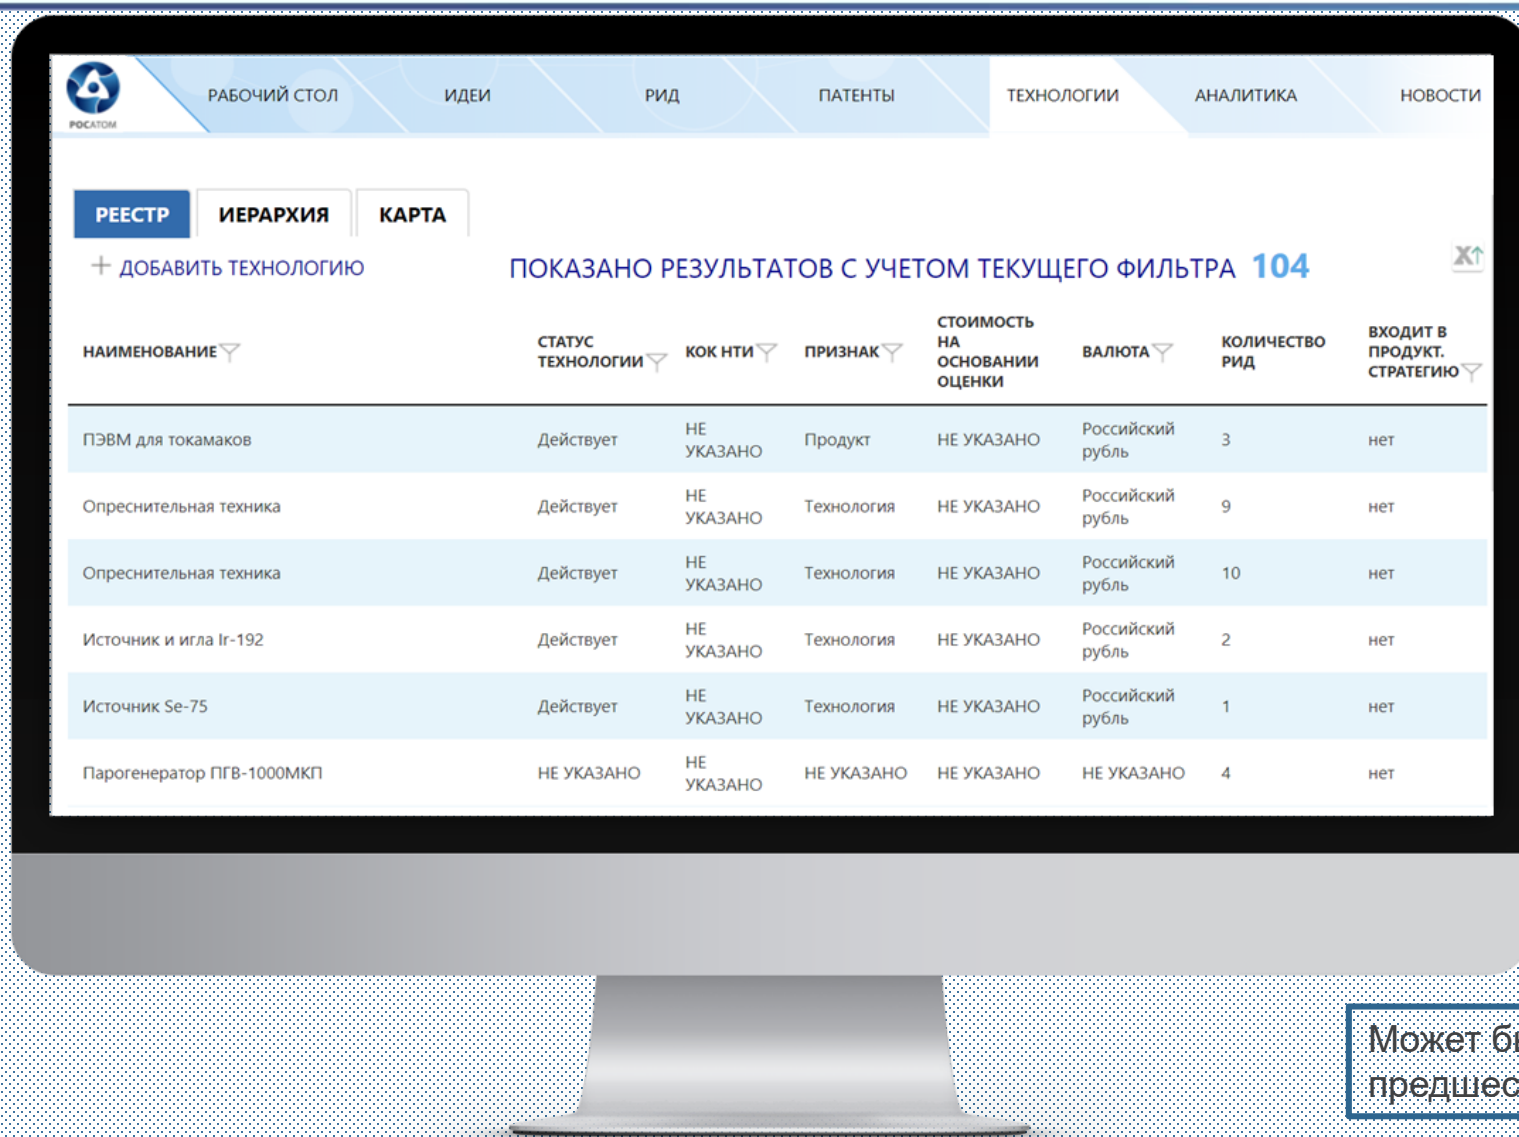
РОСАТОМ

РАБОЧИЙ СТОЛ ИДЕИ РИД ПАТЕНТЫ ТЕХНОЛОГИИ АНАЛИТИКА НОВОСТИ

РЕЕСТР ИЕРАРХИЯ КАРТА

+ ДОБАВИТЬ ТЕХНОЛОГИЮ

ПОКАЗАНО РЕЗУЛЬТАТОВ С УЧЕТОМ ТЕКУЩЕГО ФИЛЬТРА 104

| НАИМЕНОВАНИЕ | СТАТУС ТЕХНОЛОГИИ | КОК НТИ | ПРИЗНАК | СТОИМОСТЬ НА ОСНОВАНИИ ОЦЕНКИ | ВАЛЮТА | КОЛИЧЕСТВО РИД | ВХОДИТ В ПРОДУКТ. СТРАТЕГИЮ |
|---|---|---|---|---|---|---|---|
| ПЭВМ для токамаков | Действует | НЕ УКАЗАНО | Продукт | НЕ УКАЗАНО | Российский рубль | 3 | нет |
| Опреснительная техника | Действует | НЕ УКАЗАНО | Технология | НЕ УКАЗАНО | Российский рубль | 9 | нет |
| Опреснительная техника | Действует | НЕ УКАЗАНО | Технология | НЕ УКАЗАНО | Российский рубль | 10 | нет |
| Источник и игла Ir-192 | Действует | НЕ УКАЗАНО | Технология | НЕ УКАЗАНО | Российский рубль | 2 | нет |
| Источник Se-75 | Действует | НЕ УКАЗАНО | Технология | НЕ УКАЗАНО | Российский рубль | 1 | нет |
| Парогенератор ПГВ-1000МКП | НЕ УКАЗАНО | НЕ УКАЗАНО | НЕ УКАЗАНО | НЕ УКАЗАНО | НЕ УКАЗАНО | 4 | нет |

Может б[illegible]
предшес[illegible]